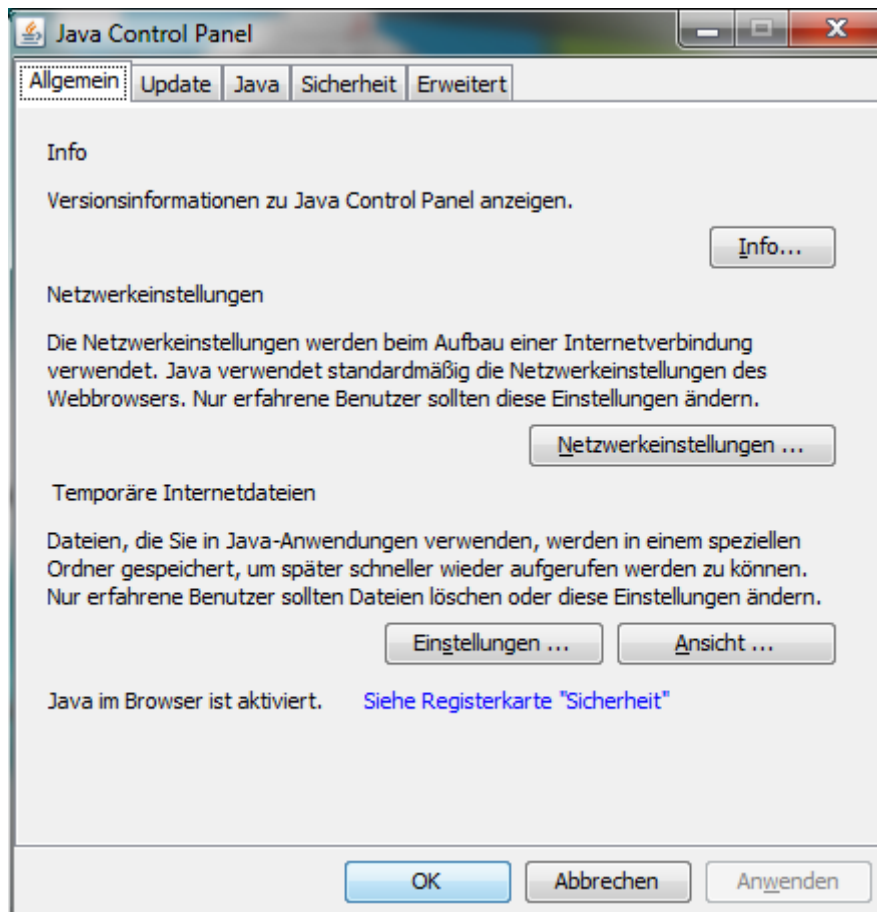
Java Control Panel

Allgemein | Update | Java | Sicherheit | Erweitert

Info

Versionsinformationen zu Java Control Panel anzeigen.

Info...

Netzwerkeinstellungen

Die Netzwerkeinstellungen werden beim Aufbau einer Internetverbindung verwendet. Java verwendet standardmäßig die Netzwerkeinstellungen des Webbrowsers. Nur erfahrene Benutzer sollten diese Einstellungen ändern.

Netzwerkeinstellungen ...

Temporäre Internetdateien

Dateien, die Sie in Java-Anwendungen verwenden, werden in einem speziellen Ordner gespeichert, um später schneller wieder aufgerufen werden zu können. Nur erfahrene Benutzer sollten Dateien löschen oder diese Einstellungen ändern.

Einstellungen ... Ansicht ...

Java im Browser ist aktiviert. Siehe Registerkarte "Sicherheit"

OK Abbrechen Anwenden